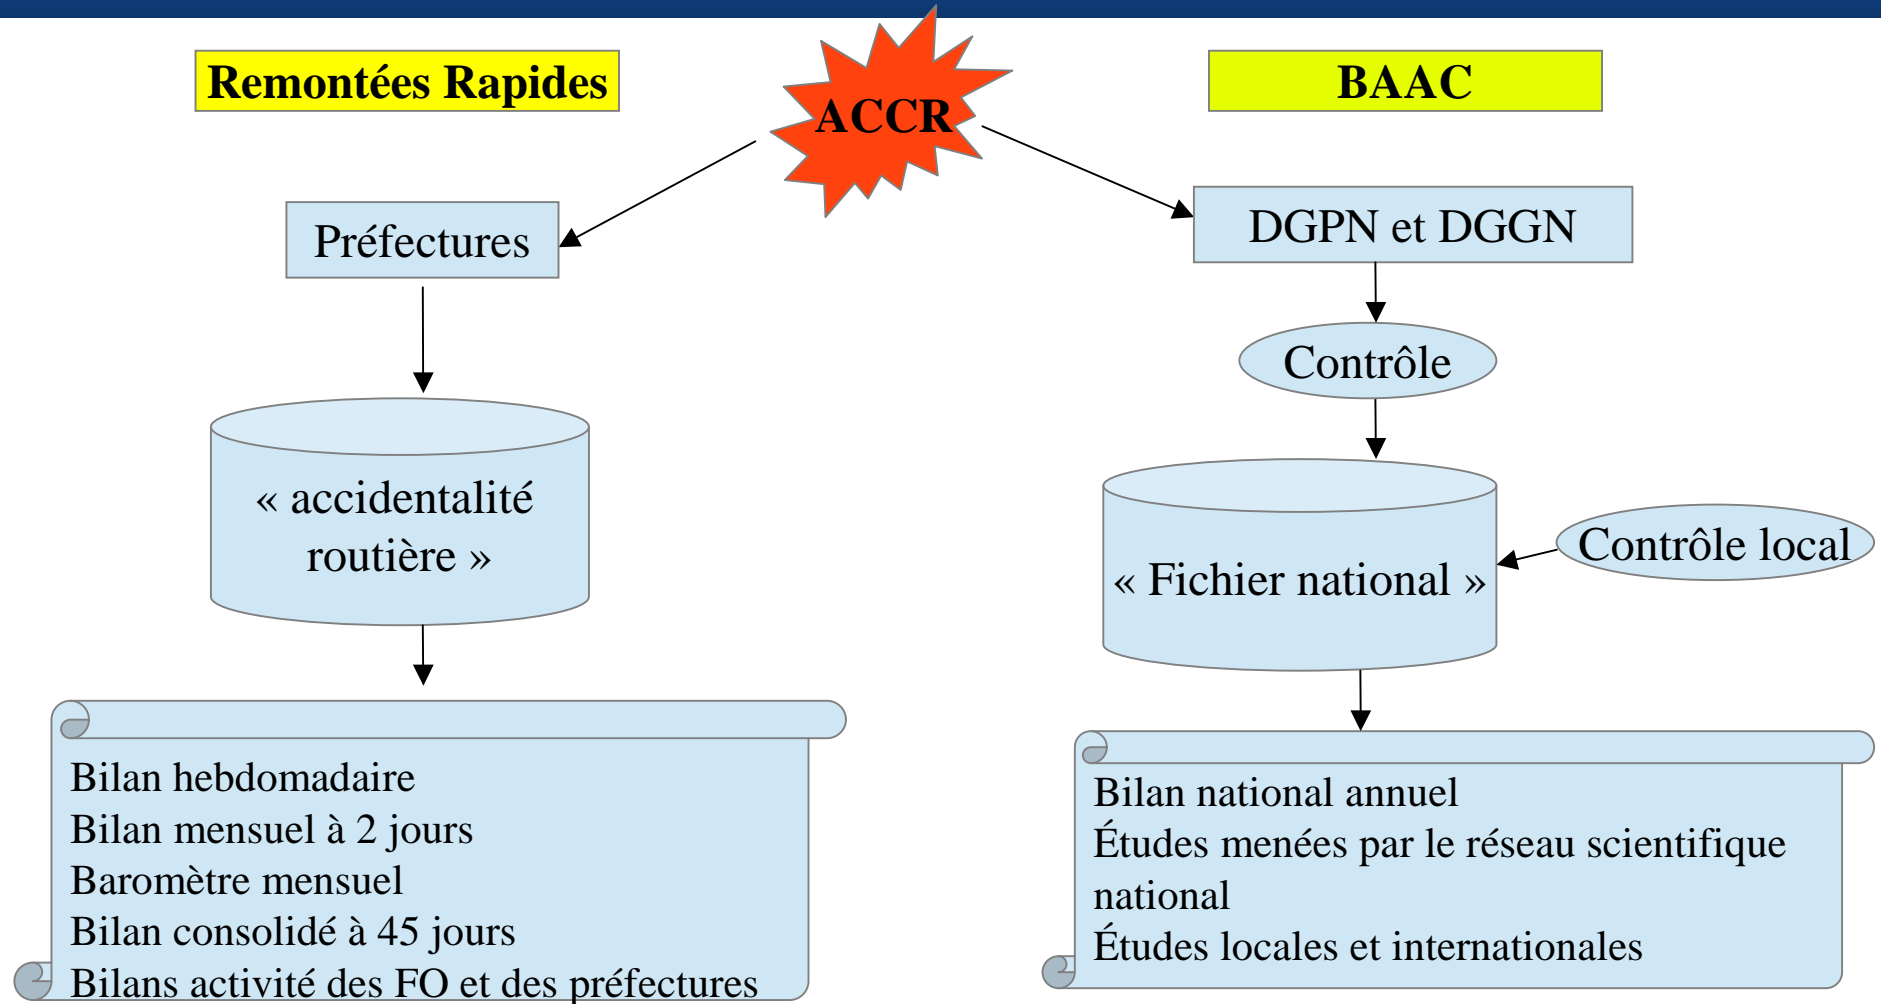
Remontées Rapides

ACCR

BAAC

Préfectures

DGPN et DGGN

Contrôle

« accidentalité routière »

« Fichier national »

Contrôle local

Bilan hebdomadaire
Bilan mensuel à 2 jours
Baromètre mensuel
Bilan consolidé à 45 jours
Bilans activité des FO et des préfectures

Bilan national annuel
Études menées par le réseau scientifique national
Études locales et internationales